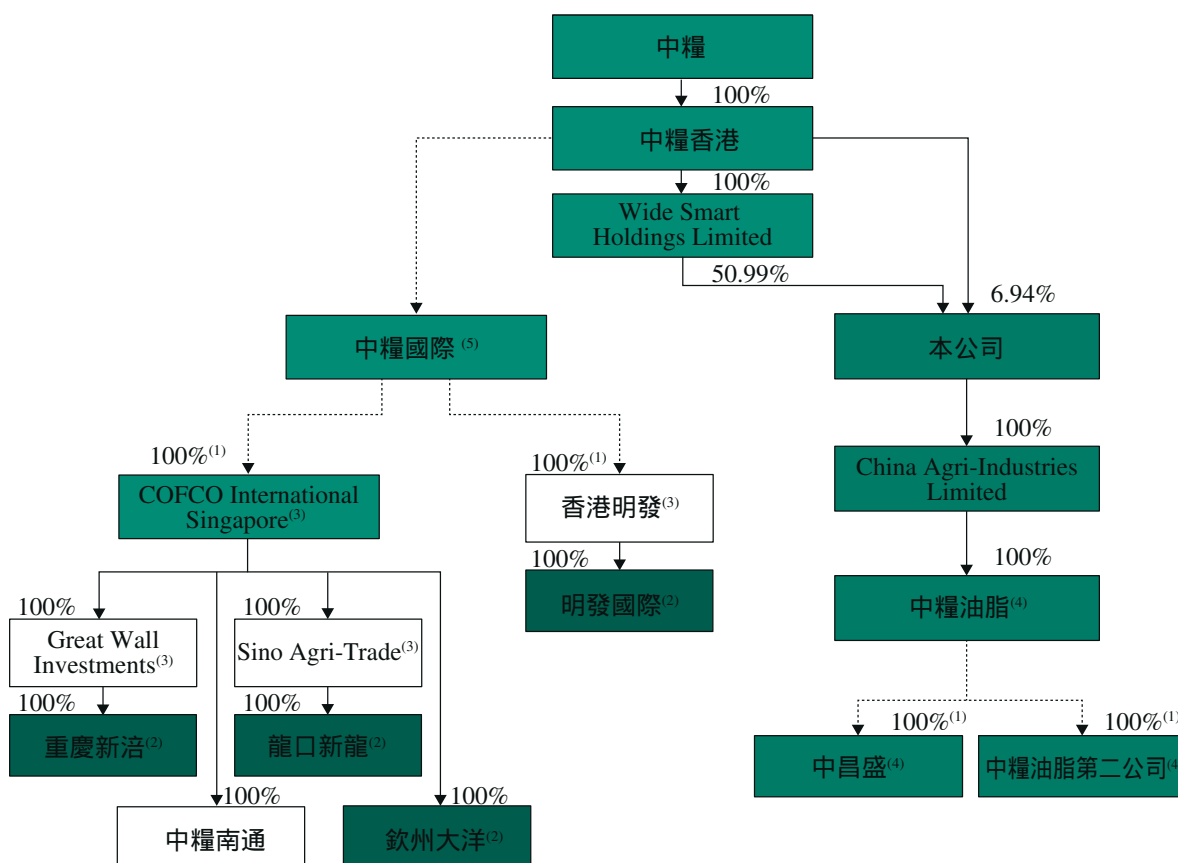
中糧
100%
中糧香港
100%
Wide Smart Holdings Limited
50.99%
6.94%
中糧國際 $^{(5)}$
本公司
100%
China Agri-Industries Limited
100%
中糧油脂$^{(4)}$
$100\%^{(1)}$
中昌盛$^{(4)}$
$100\%^{(1)}$
中糧油脂第二公司$^{(4)}$
$100\%^{(1)}$
COFCO International Singapore$^{(3)}$
$100\%^{(1)}$
香港明發$^{(3)}$
100%
明發國際$^{(2)}$
100%
Great Wall Investments$^{(3)}$
100%
重慶新涪$^{(2)}$
100%
Sino Agri-Trade$^{(3)}$
100%
龍口新龍$^{(2)}$
100%
中糧南通
100%
欽州大洋$^{(2)}$